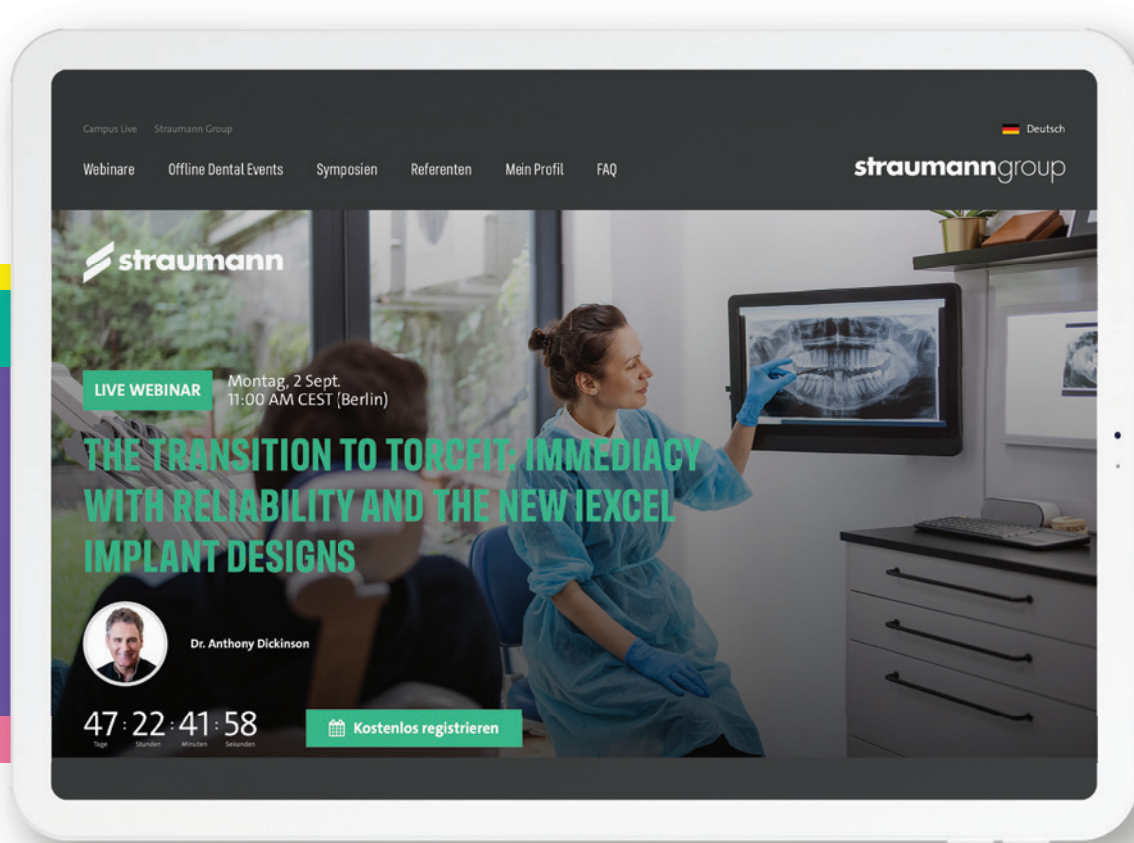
Campus Live Straumann Group

Deutsch

Webinare Offline Dental Events Symposien Referenten Mein Profil FAQ

straumanngroup

straumann

LIVE WEBINAR

Montag, 2 Sept.
11:00 AM CEST (Berlin)

THE TRANSITION TO TORCFIT: IMMEDIACY WITH RELIABILITY AND THE NEW IEXCEL IMPLANT DESIGNS

Dr. Anthony Dickinson

47 : 22 : 41 : 58
Tage Stunden Minuten Sekunden

Kostenlos registrieren